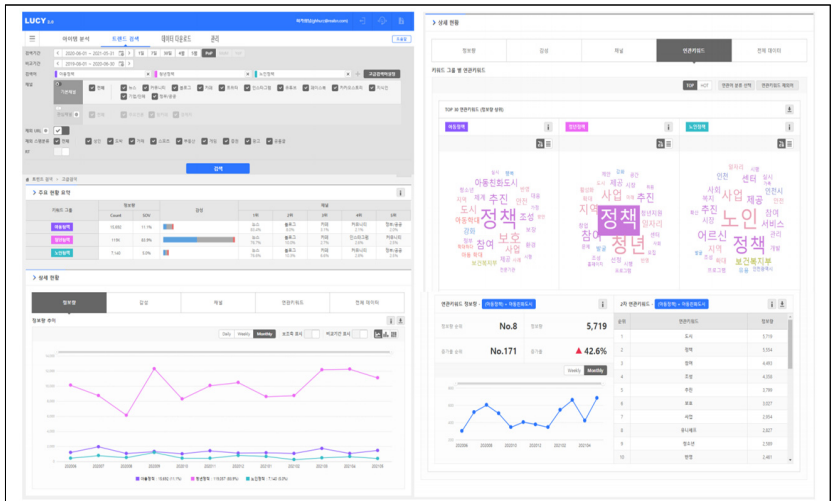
LUCY 2.0

아이템 분석 트렌드 검색 데이터 다운로드 관리

검색기간 2020-06-01 ~ 2021-05-31

비교기간 2019-06-01 ~ 2020-05-31

검색어 아동정책 청년정책 노인정책

채널 전체 뉴스 커뮤니티 블로그 카페 트위터 인스타그램 유튜브 페이스북

검색

주요 현황 요약

| 키워드 그룹 | Count | SOV | 감성 | 1위 | 2위 | 3위 | 4위 | 5위 |
|---|---|---|---|---|---|---|---|---|
| 아동정책 | 15,682 | 11.1% | | 뉴스 | 블로그 | 카페 | 커뮤니티 | 정부/공공 |
| 청년정책 | 119,897 | 84.9% | | 뉴스 | 블로그 | 카페 | 인스타그램 | 커뮤니티 |
| 노인정책 | 7,141 | 5.0% | | 뉴스 | 블로그 | 카페 | 커뮤니티 | 정부/공공 |

상세 현황

정보량 감성 채널 연관키워드 전체 데이터

정보량 추이

Daily Weekly Monthly

202006 202007 202008 202009 202010 202011 202012 202101 202102 202103 202104 202105

아동정책 : 15,682 (11.1%) 청년정책 : 119,897 (84.9%) 노인정책 : 7,141 (5.0%)

상세 현황

정보량 감성 채널 연관키워드 전체 데이터

키워드 그룹 별 연관키워드

TOP HOT

TOP 30 연관키워드 (정보량 상위)

아동정책 청년정책 노인정책

정책 추진 아동친화도시 보호 사업 참여 조성 지원 제공 아동 추진 정책 청년 지역 사업 일자리 정책 노인 사업 센터 어르신 제공 추진 참여 시설 보건복지부 서비스

연관키워드 정보량 (아동정책) > 아동친화도시

정보량 순위 No.8 정보량 5,719

증가율 순위 No.171 증가율 ▲ 42.6%

Weekly Monthly

202006 202007 202008 202009 202010 202011 202012 202101 202102 202103 202104

2차 연관키워드 (아동정책) > 아동친화도시

| 순위 | 연관키워드 | 정보량 |
|---|---|---|
| 1 | 도시 | 5,719 |
| 2 | 정책 | 5,554 |
| 3 | 정책 | 4,493 |
| 4 | 조성 | 4,254 |
| 5 | 추진 | 3,799 |
| 6 | 보호 | 3,027 |
| 7 | 사업 | 2,854 |
| 8 | 유니세프 | 2,627 |
| 9 | 청소년 | 2,389 |
| 10 | 환경 | 2,461 |